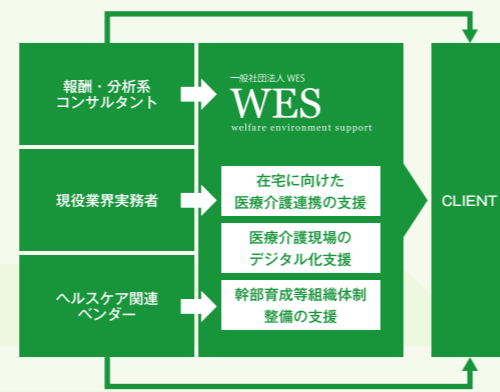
報酬・分析系
コンサルタント

現役業界実務者

ヘルスケア関連
ベンダー

一般社団法人 WES
WES
welfare environment support

在宅に向けた
医療介護連携の支援

医療介護現場の
デジタル化支援

幹部育成等組織体制
整備の支援

CLIENT